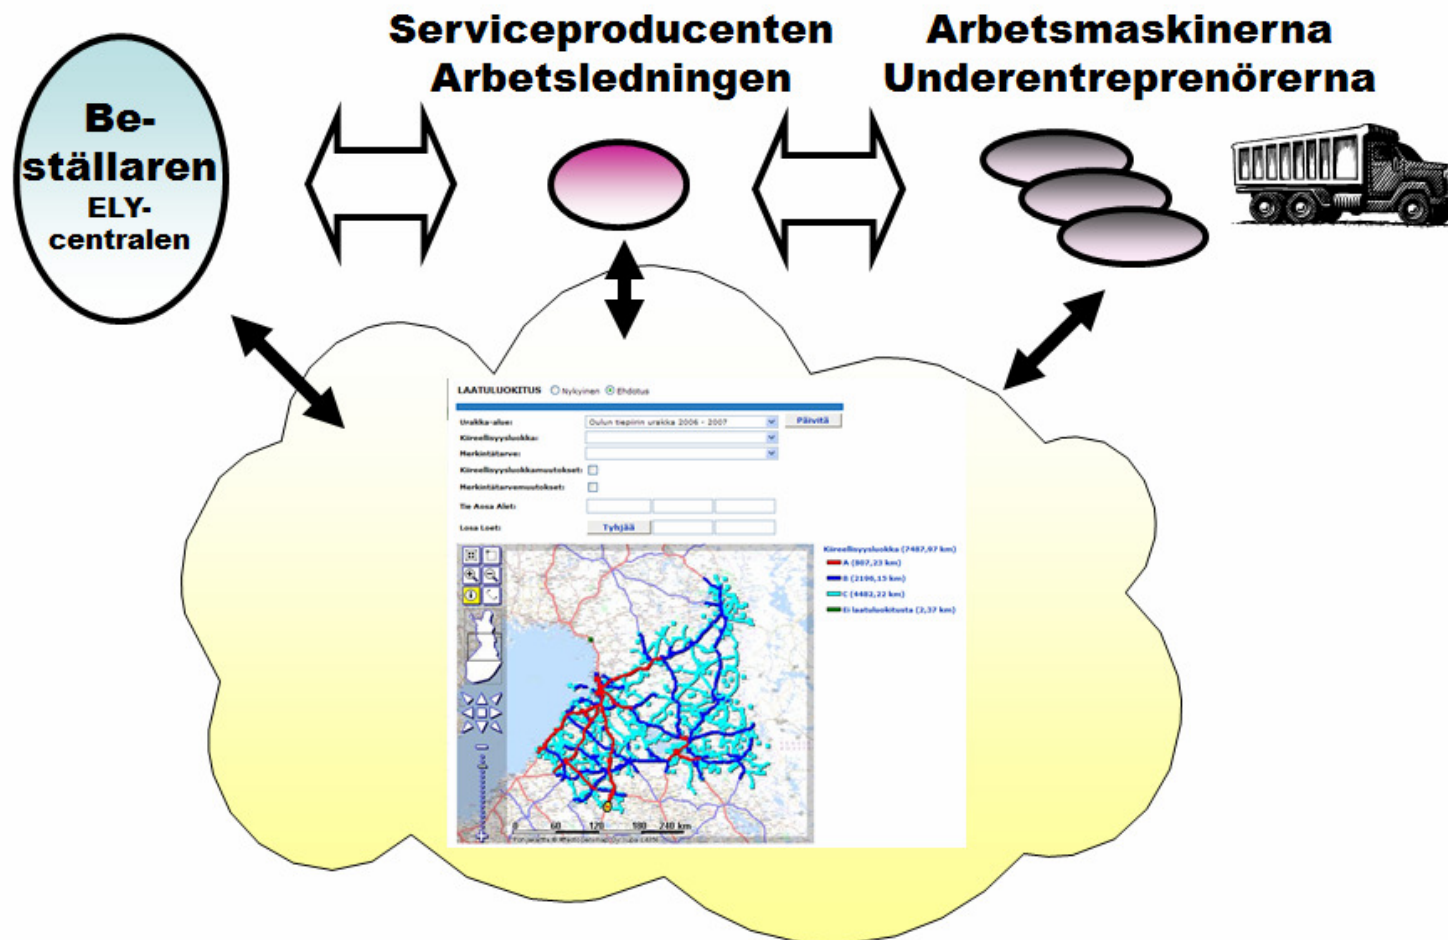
Serviceproducenten
Arbetsledningen

Arbetsmaskinerna
Underentreprenörerna

Beställaren
ELY-centralen

LAATULUOKITUS ○ Nykyinen ⦿ Ehdotus

Urakka-alue: Oulun tiepiirin urakka 2006 - 2007 Päivitä
Kiireellisyysluokka:
Merkintätarve:
Kiireellisyysluokkamuutokset:
Merkintätarvemuutokset:
Tie Aosa Alet:
Losa Loet: Tyhjää

Kiireellisyysluokka (7487,97 km)
A (807,23 km)
B (2196,15 km)
C (4482,22 km)
Ei laatuluokitusta (2,37 km)

0 60 120 180 240 km
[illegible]